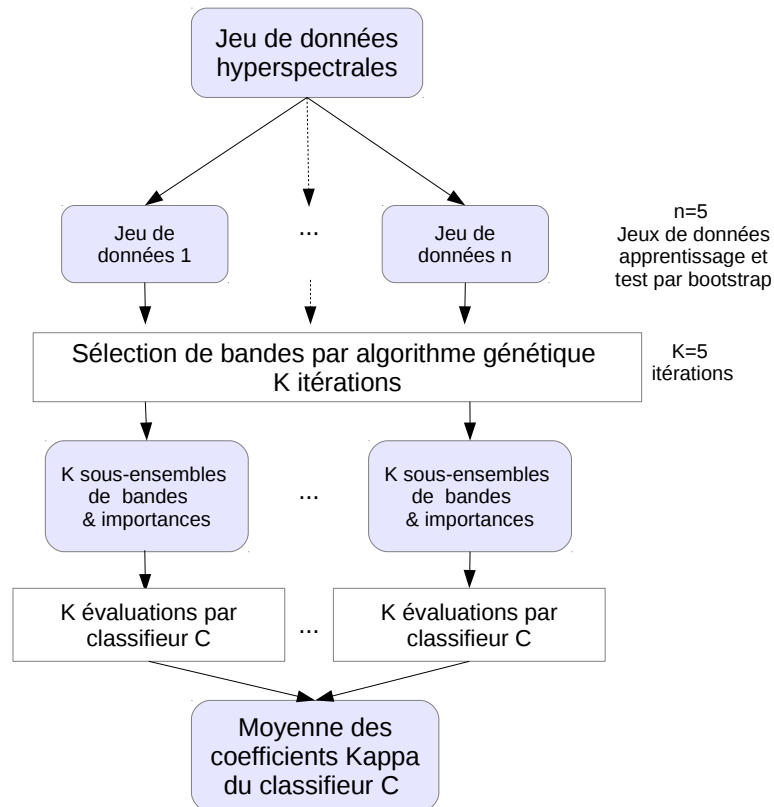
Jeu de données hyperspectrales

Jeu de données 1

...

Jeu de données n

n=5
Jeux de données apprentissage et test par bootstrap

Sélection de bandes par algorithme génétique
K itérations

K=5
itérations

K sous-ensembles de bandes & importances

...

K sous-ensembles de bandes & importances

K évaluations par classifieur C

...

K évaluations par classifieur C

Moyenne des coefficients Kappa du classifieur C